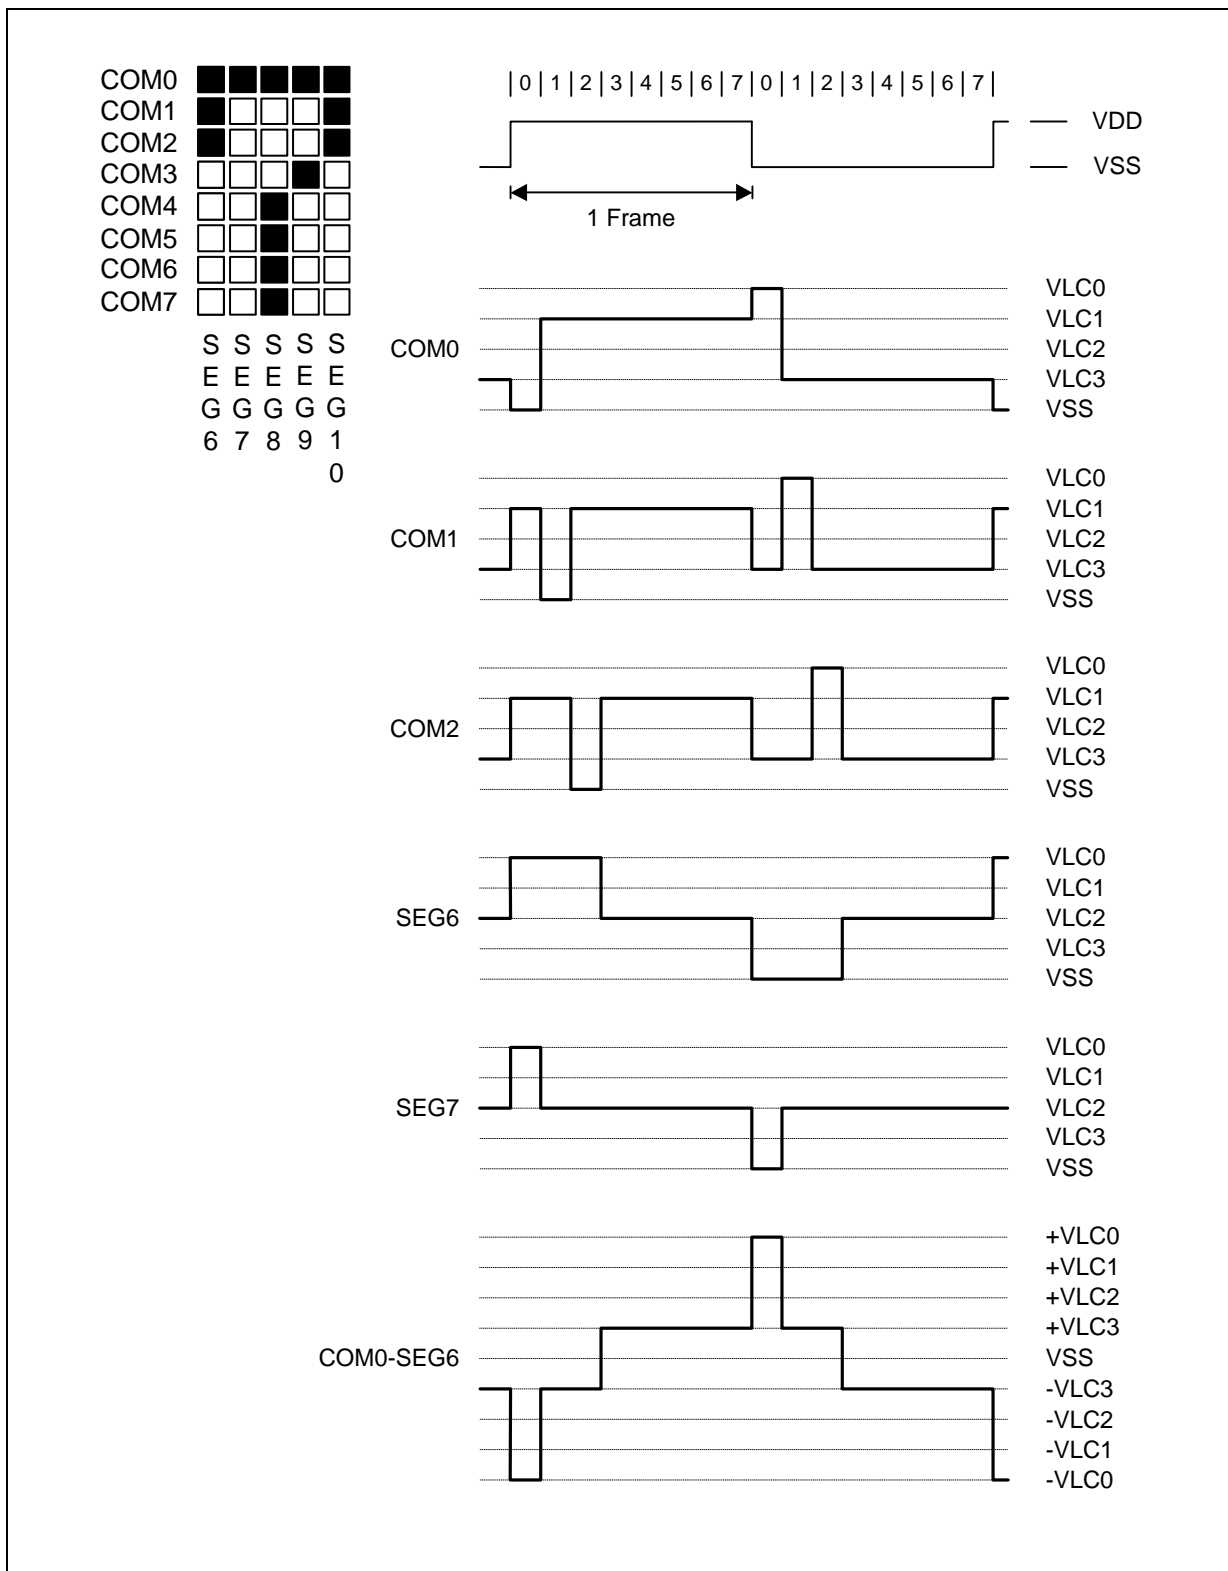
COM0
COM1
COM2
COM3
COM4
COM5
COM6
COM7

S S S S S
E E E E E
G G G G G
6 7 8 9 1
0

| 0 | 1 | 2 | 3 | 4 | 5 | 6 | 7 | 0 | 1 | 2 | 3 | 4 | 5 | 6 | 7 |

VDD
VSS

1 Frame

COM0
VLC0
VLC1
VLC2
VLC3
VSS

COM1
VLC0
VLC1
VLC2
VLC3
VSS

COM2
VLC0
VLC1
VLC2
VLC3
VSS

SEG6
VLC0
VLC1
VLC2
VLC3
VSS

SEG7
VLC0
VLC1
VLC2
VLC3
VSS

COM0-SEG6
+VLC0
+VLC1
+VLC2
+VLC3
VSS
-VLC3
-VLC2
-VLC1
-VLC0